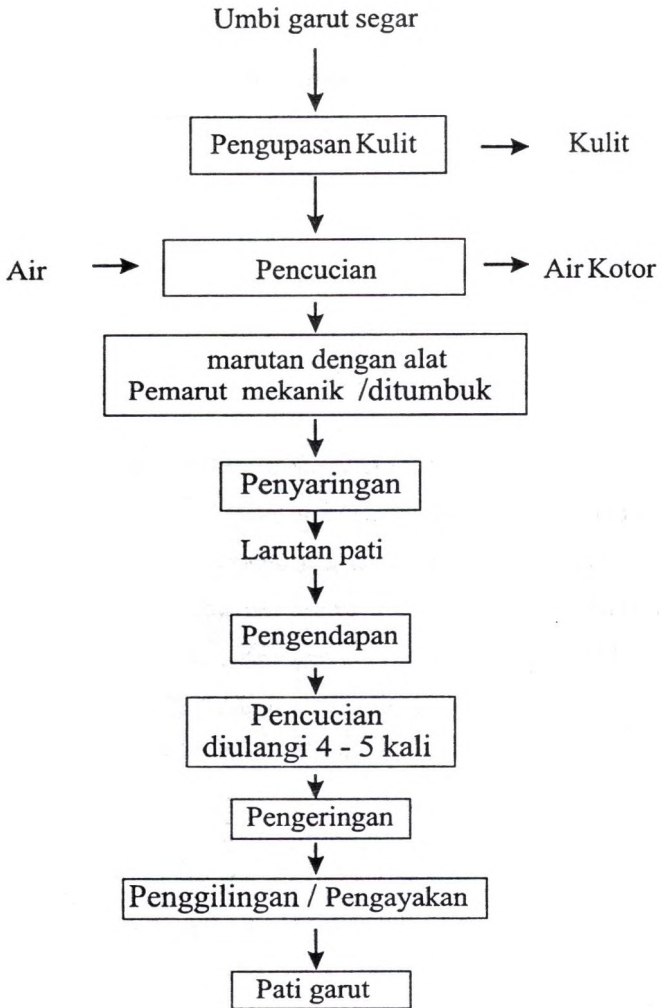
Umbi garut segar

Pengupasan Kulit

Kulit

Air

Pencucian

Air Kotor

marutan dengan alat Pemarut mekanik /ditumbuk

Penyaringan

Larutan pati

Pengendapan

Pencucian diulangi 4 - 5 kali

Pengeringan

Penggilingan / Pengayakan

Pati garut